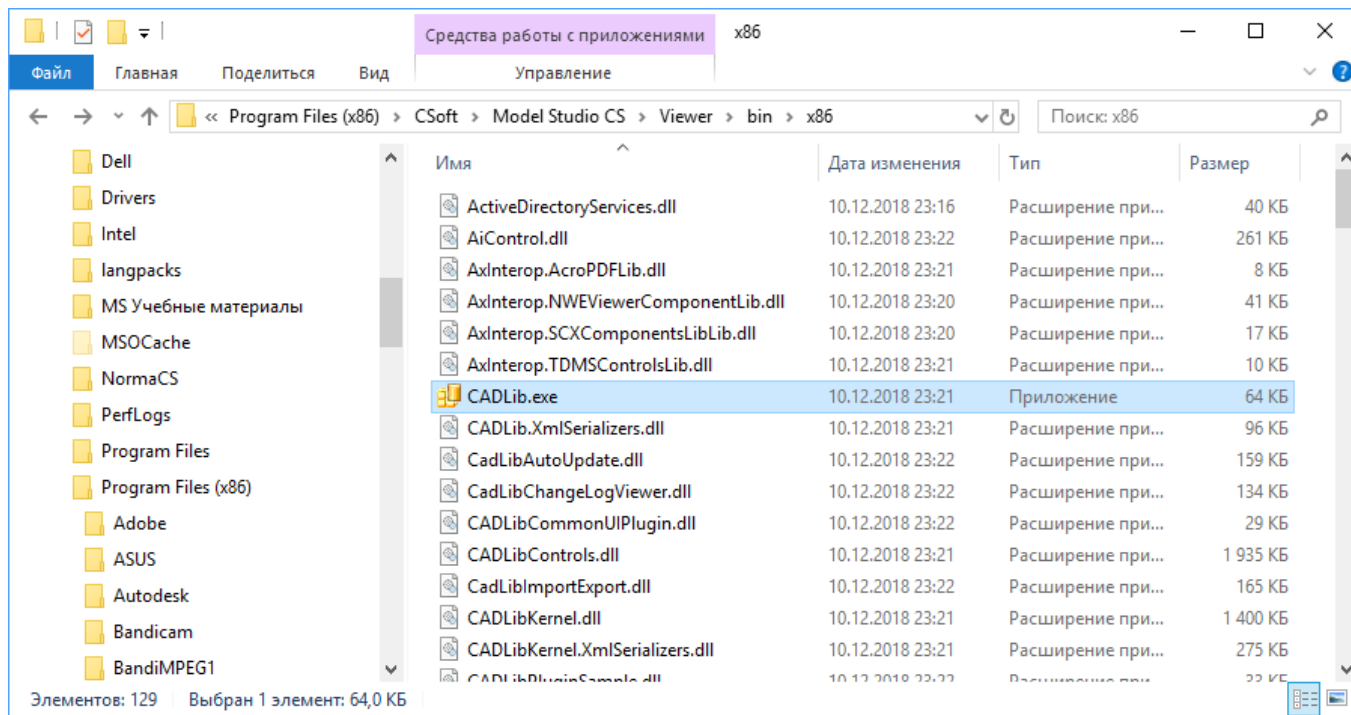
Средства работы с приложениями x86

Файл Главная Поделиться Вид Управление

« Program Files (x86) › CSoft › Model Studio CS › Viewer › bin › x86

Поиск: x86

Dell
Drivers
Intel
langpacks
MS Учебные материалы
MSOCache
NormaCS
PerfLogs
Program Files
Program Files (x86)
Adobe
ASUS
Autodesk
Bandicam
BandiMPEG1

| Имя | Дата изменения | Тип | Размер |
|---|---|---|---|
| ActiveDirectoryServices.dll | 10.12.2018 23:16 | Расширение при... | 40 КБ |
| AiControl.dll | 10.12.2018 23:22 | Расширение при... | 261 КБ |
| AxInterop.AcroPDFLib.dll | 10.12.2018 23:21 | Расширение при... | 8 КБ |
| AxInterop.NWEViewerComponentLib.dll | 10.12.2018 23:20 | Расширение при... | 41 КБ |
| AxInterop.SCXComponentsLibLib.dll | 10.12.2018 23:20 | Расширение при... | 17 КБ |
| AxInterop.TDMSControlsLib.dll | 10.12.2018 23:21 | Расширение при... | 10 КБ |
| CADLib.exe | 10.12.2018 23:21 | Приложение | 64 КБ |
| CADLib.XmlSerializers.dll | 10.12.2018 23:21 | Расширение при... | 96 КБ |
| CadLibAutoUpdate.dll | 10.12.2018 23:22 | Расширение при... | 159 КБ |
| CadLibChangeLogViewer.dll | 10.12.2018 23:22 | Расширение при... | 134 КБ |
| CADLibCommonUIPlugin.dll | 10.12.2018 23:22 | Расширение при... | 29 КБ |
| CADLibControls.dll | 10.12.2018 23:21 | Расширение при... | 1 935 КБ |
| CadLibImportExport.dll | 10.12.2018 23:22 | Расширение при... | 165 КБ |
| CADLibKernel.dll | 10.12.2018 23:21 | Расширение при... | 1 400 КБ |
| CADLibKernel.XmlSerializers.dll | 10.12.2018 23:21 | Расширение при... | 275 КБ |
| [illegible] | 10.12.2018 23:22 | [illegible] | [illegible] |

Элементов: 129 Выбран 1 элемент: 64,0 КБ